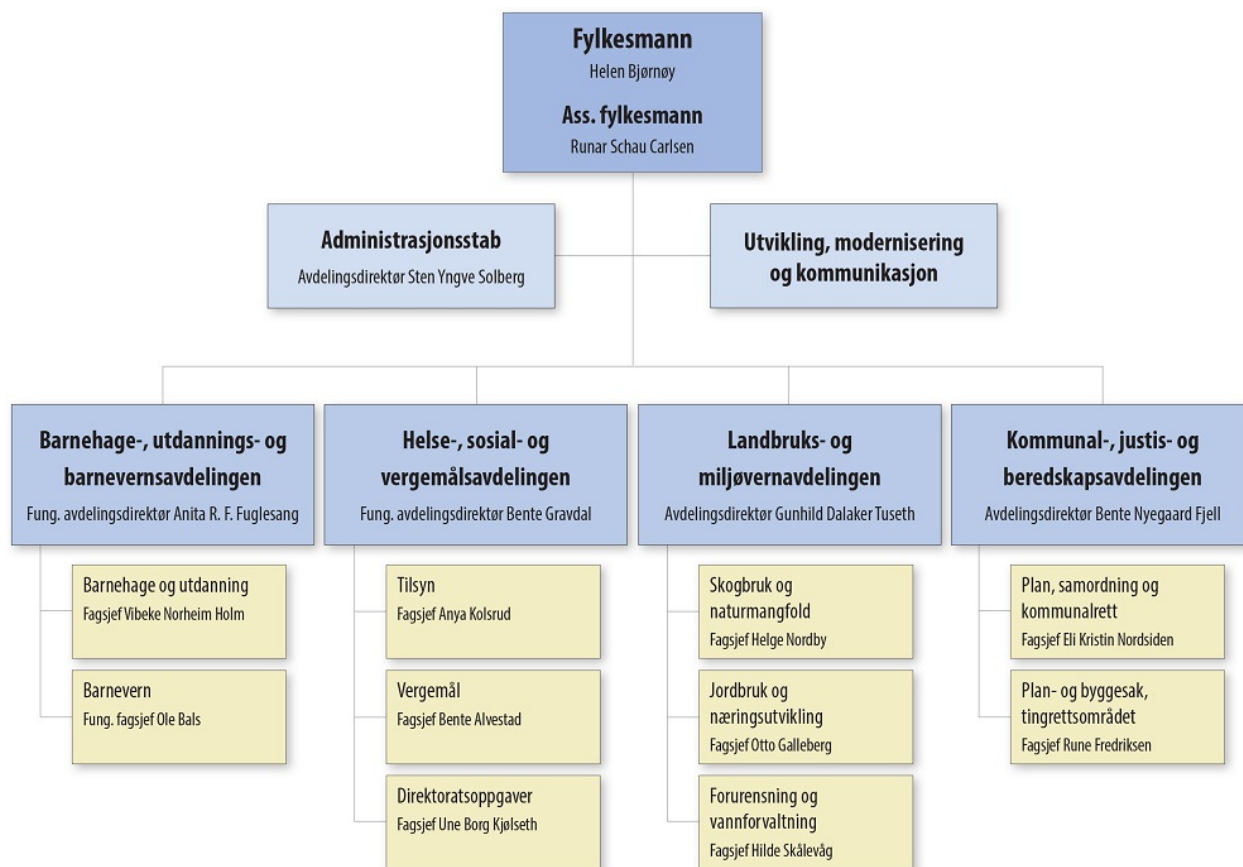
Fylkesmann
Helen Bjørnøy

Ass. fylkesmann
Runar Schau Carlsen

Administrasjonsstab
Avdelingsdirektør Sten Yngve Solberg

Utvikling, modernisering og kommunikasjon

Barnehage-, utdannings- og barnevernsavdelingen
Fung. avdelingsdirektør Anita R. F. Fuglesang

Barnehage og utdanning
Fagsjef Vibeke Norheim Holm

Barnevern
Fung. fagsjef Ole Bals

Helse-, sosial- og vergemålsavdelingen
Fung. avdelingsdirektør Bente Gravdal

Tilsyn
Fagsjef Anya Kolsrud

Vergemål
Fagsjef Bente Alvestad

Direktoratsoppgaver
Fagsjef Une Borg Kjølseth

Landbruks- og miljøvernavdelingen
Avdelingsdirektør Gunhild Dalaker Tuseth

Skogbruk og naturmangfold
Fagsjef Helge Nordby

Jordbruk og næringsutvikling
Fagsjef Otto Galleberg

Forurensning og vannforvaltning
Fagsjef Hilde Skålevåg

Kommunal-, justis- og beredskapsavdelingen
Avdelingsdirektør Bente Nyegaard Fjell

Plan, samordning og kommunalrett
Fagsjef Eli Kristin Nordsiden

Plan- og byggesak, tingrettsområdet
Fagsjef Rune Fredriksen